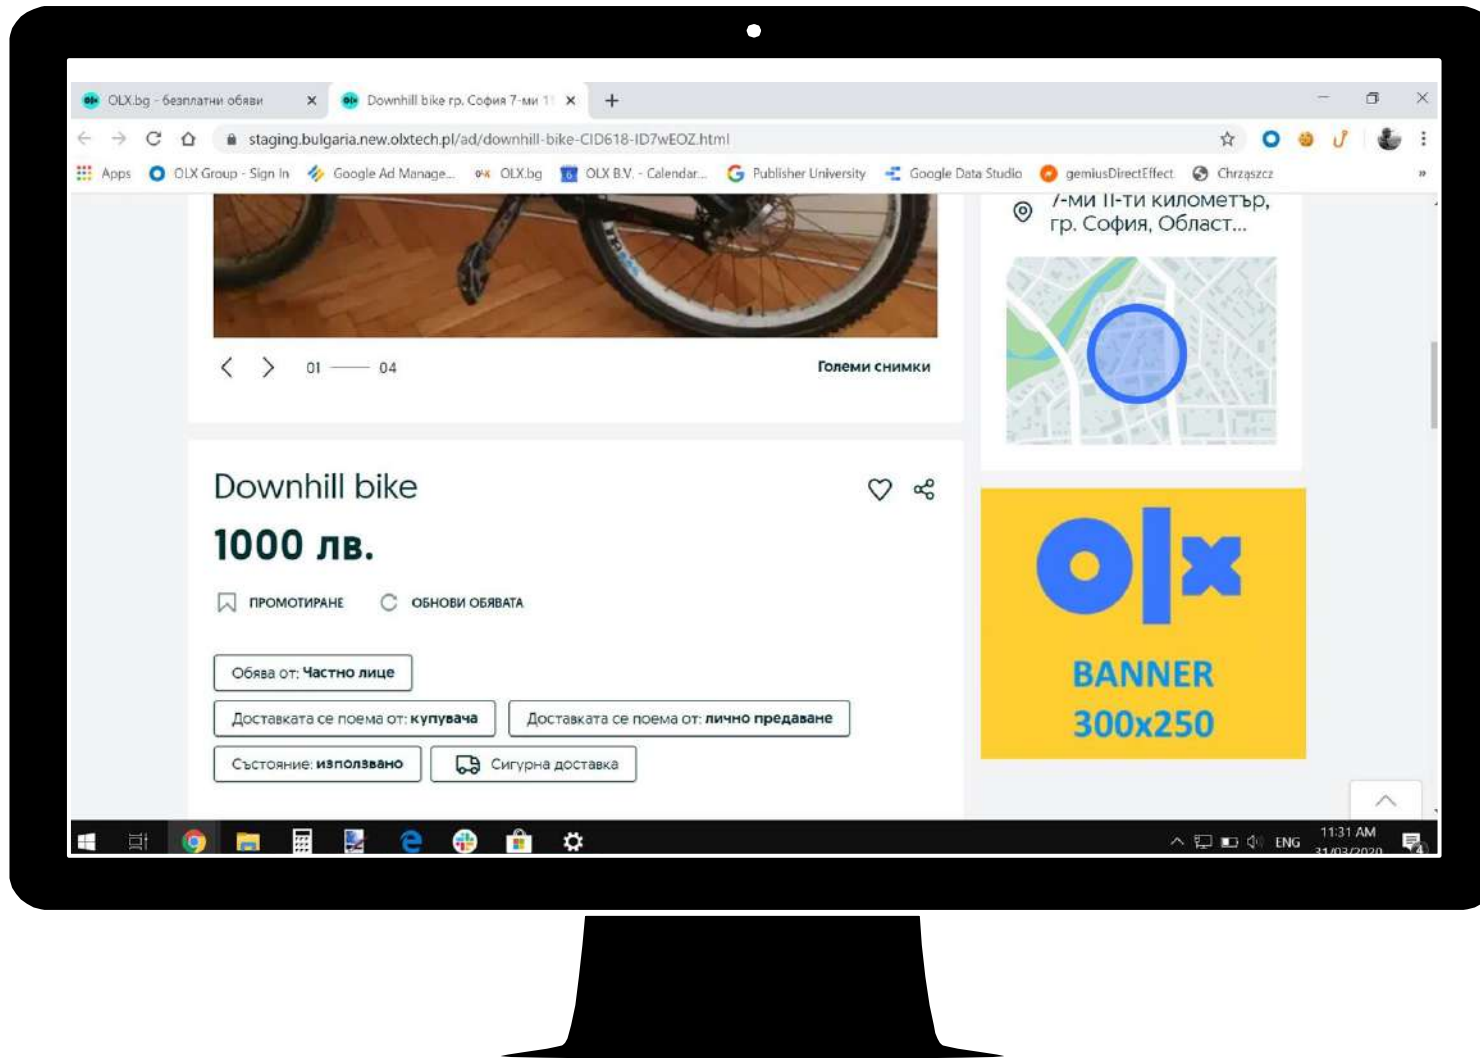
OLX.bg - безплатни обяви ×
Downhill bike гр. София 7-ми 11 ×
+

staging.bulgaria.new.olxtech.pl/ad/downhill-bike-CID618-ID7wEOZ.html

Apps OLX Group - Sign In Google Ad Manage... OLX.bg OLX B.V. - Calendar... Publisher University Google Data Studio gemiusDirectEffect Chrząszcz

7-ми 11-ти километър, гр. София, Област...

01 04
Големи снимки

Downhill bike
1000 лв.

ПРОМОТИРАНЕ ОБНОВИ ОБЯВАТА

Обява от: Частно лице
Доставката се поема от: купувача
Доставката се поема от: лично предаване
Състояние: използвано
Сигурна доставка

olx
BANNER
300x250

ENG 11:31 AM 31/03/2020